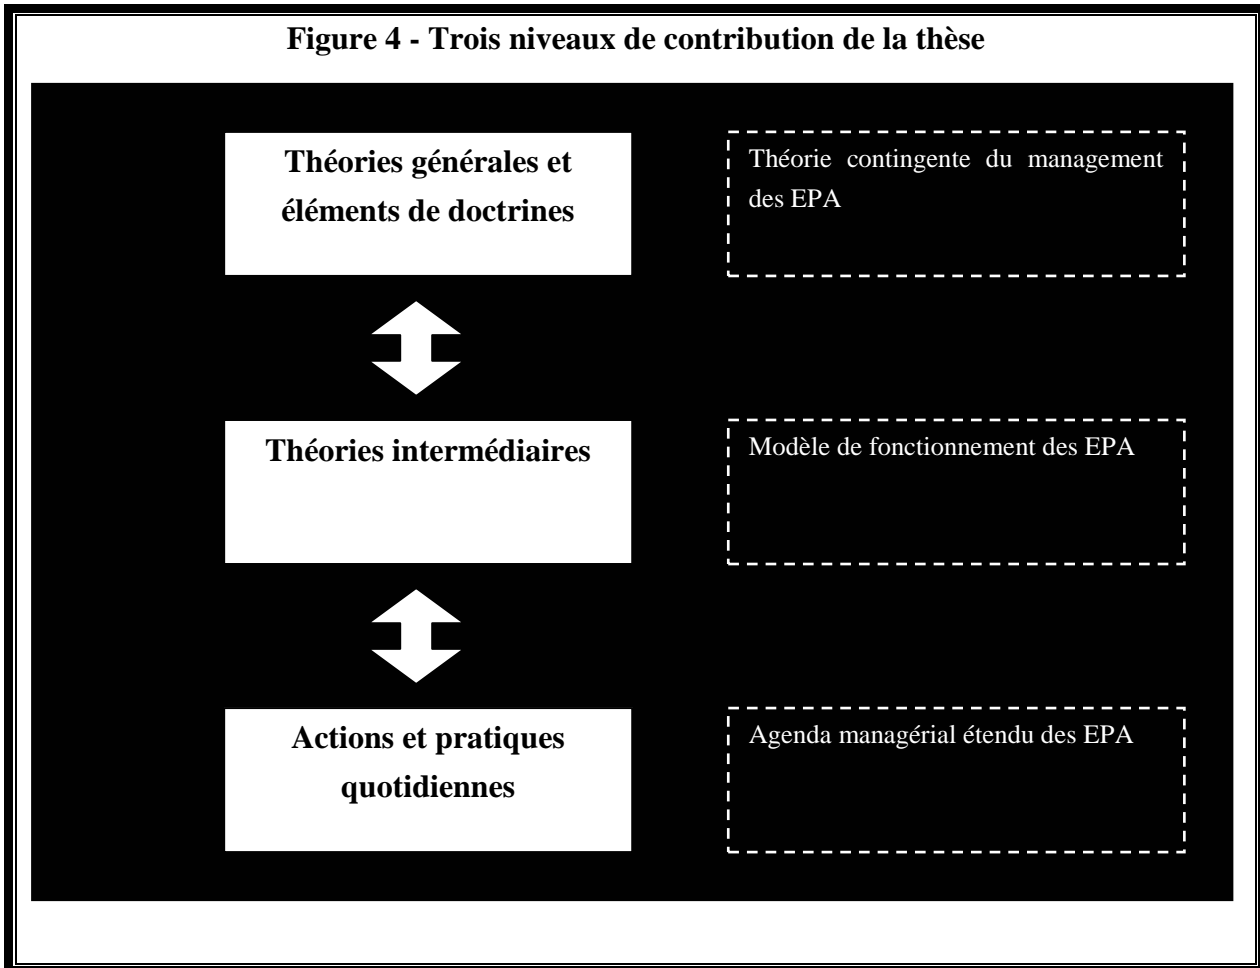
Figure 4 - Trois niveaux de contribution de la thèse

Théories générales et éléments de doctrines

Théorie contingente du management des EPA

Théories intermédiaires

Modèle de fonctionnement des EPA

Actions et pratiques quotidiennes

Agenda managérial étendu des EPA